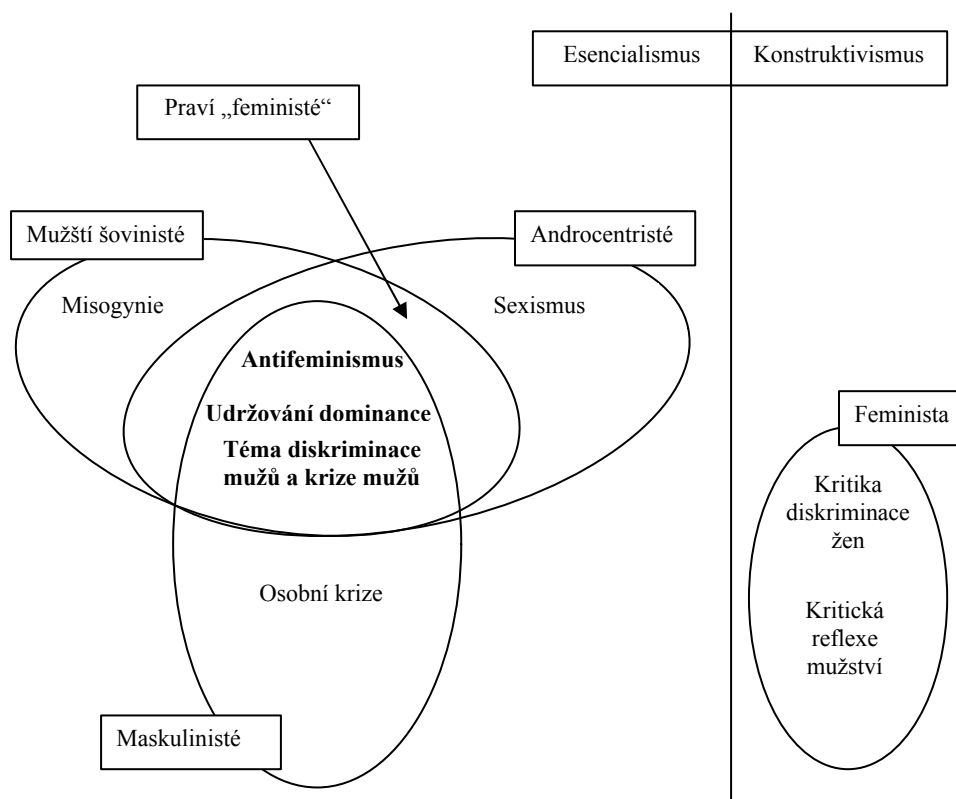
Esencialismus

Konstruktivismus

Praví „feministé“

Mužští šovinisté

Androcentristé

Misogynie

Sexismus

**Antifeminismus**

**Udržování dominance**

**Téma diskriminace mužů a krize mužů**

Feminista

Kritika diskriminace žen

Kritická reflexe mužství

Osobní krize

Maskulinisté